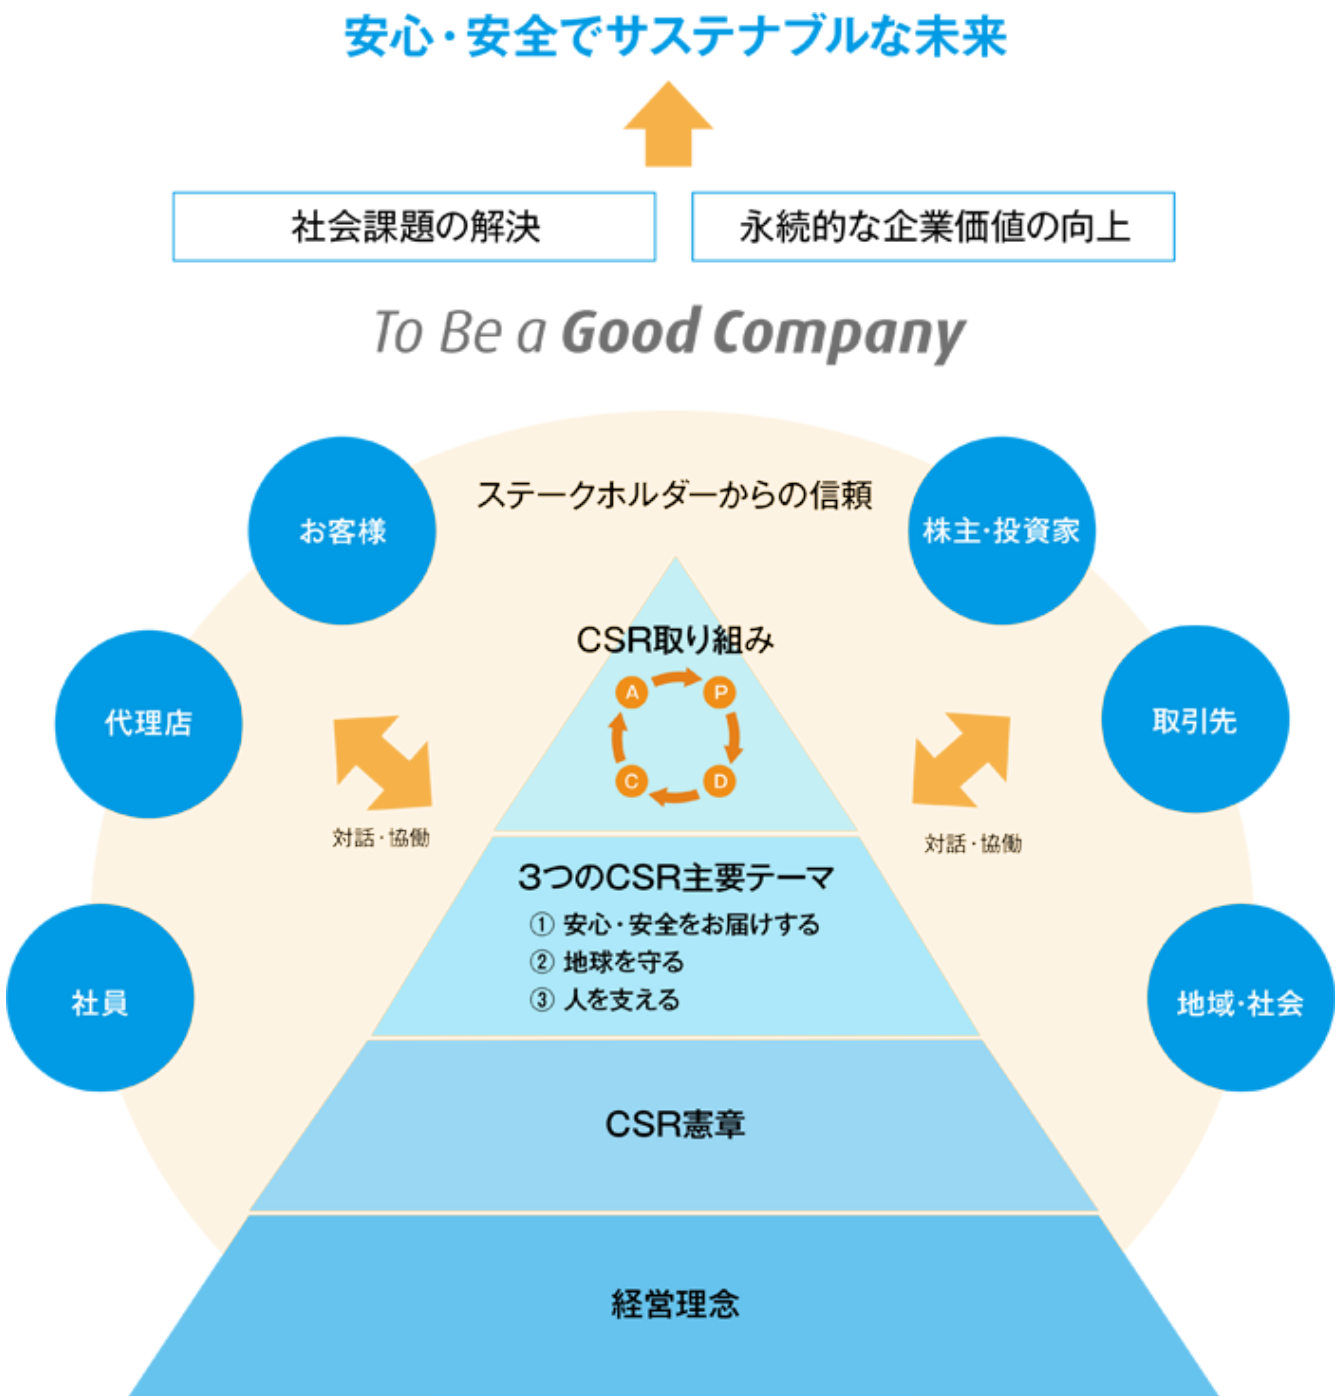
安心・安全でサステナブルな未来

社会課題の解決

永続的な企業価値の向上

To Be a Good Company

ステークホルダーからの信頼

お客様

株主・投資家

代理店

取引先

社員

地域・社会

対話・協働

対話・協働

CSR取り組み

A

P

C

D

3つのCSR主要テーマ
① 安心・安全をお届けする
② 地球を守る
③ 人を支える

CSR憲章

経営理念